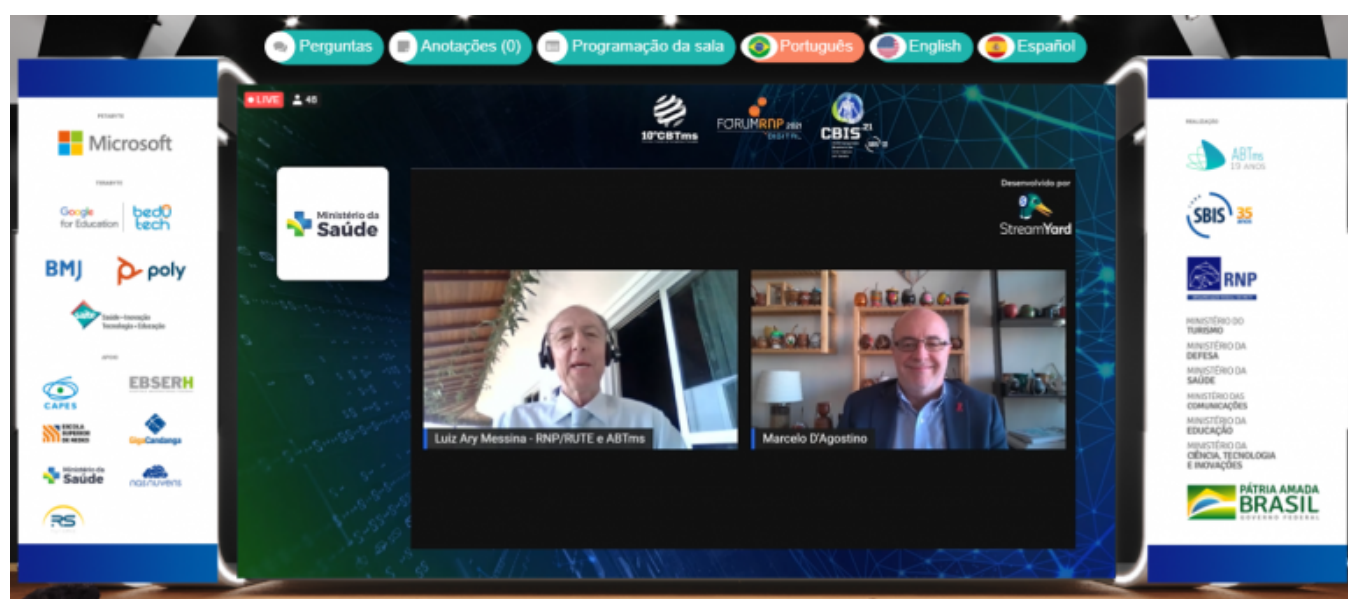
Perguntas
Anotações (0)
Programação da sala
Português
English
Español

LIVE
48

10°CBTms
FORUMRNP 2021 DIGITAL
CBIS 21

Desenvolvido por
StreamYard

Ministério da Saúde

Luiz Ary Messina - RNP/RUTE e ABTms
Marcelo D'Agostino

PATROCÍNIO
Microsoft
Google for Education
bedu tech
BMJ
poly
Saúde+Inovação Tecnologia+Educação
APOIO
CAPES
EBSERH
ESCOLA SUPERIOR DE REDES
GigaCandanga
Ministério da Saúde
nas nuvens
RS

REALIZAÇÃO
ABTms 10 ANOS
SBIS 35 anos
RNP
MINISTÉRIO DO TURISMO
MINISTÉRIO DA DEFESA
MINISTÉRIO DA SAÚDE
MINISTÉRIO DAS COMUNICAÇÕES
MINISTÉRIO DA EDUCAÇÃO
MINISTÉRIO DA CIÊNCIA, TECNOLOGIA E INOVAÇÕES
PÁTRIA AMADA BRASIL
GOVERNO FEDERAL